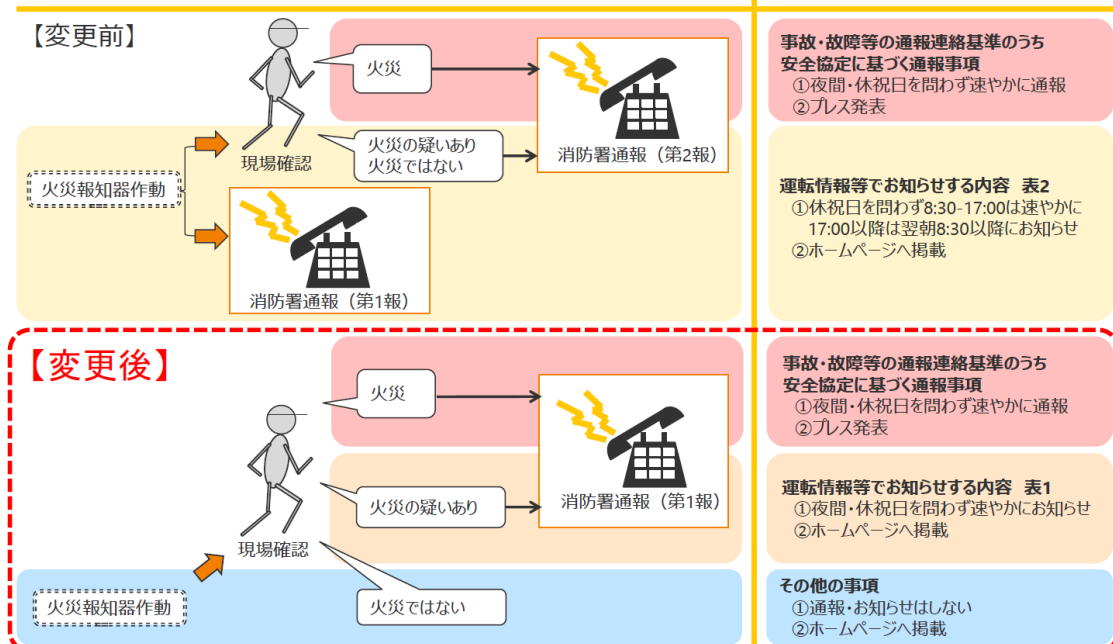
【変更前】

火災

火災の疑いあり
火災ではない

消防署通報（第2報）

現場確認

火災報知器作動

消防署通報（第1報）

事故・故障等の通報連絡基準のうち
安全協定に基づく通報事項
①夜間・休祝日を問わず速やかに通報
②プレス発表

運転情報等でお知らせする内容　表2
①休祝日を問わず8:30-17:00は速やかに
17:00以降は翌朝8:30以降にお知らせ
②ホームページへ掲載

【変更後】

火災

消防署通報（第1報）

火災の疑いあり

現場確認

火災報知器作動

火災ではない

事故・故障等の通報連絡基準のうち
安全協定に基づく通報事項
①夜間・休祝日を問わず速やかに通報
②プレス発表

運転情報等でお知らせする内容　表1
①夜間・休祝日を問わず速やかにお知らせ
②ホームページへ掲載

その他の事項
①通報・お知らせはしない
②ホームページへ掲載